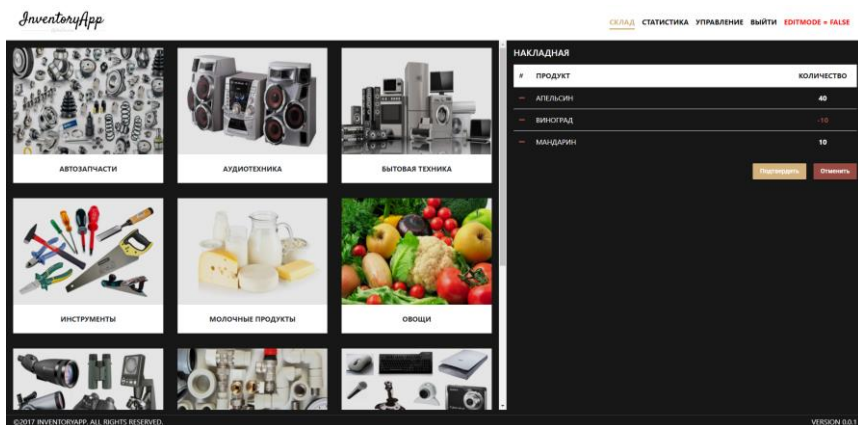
InventoryApp

СКЛАД СТАТИСТИКА УПРАВЛЕНИЕ ВЫЙТИ EDITMODE = FALSE

АВТОЗАПЧАСТИ

АУДИОТЕХНИКА

БЫТОВАЯ ТЕХНИКА

ИНСТРУМЕНТЫ

МОЛОЧНЫЕ ПРОДУКТЫ

ОВОЩИ

НАКЛАДНАЯ

| # | ПРОДУКТ | КОЛИЧЕСТВО |
|---|---|---|
| – | АПЕЛЬСИН | 40 |
| – | ВИНОГРАД | -10 |
| – | МАНДАРИН | 10 |

Подтвердить Отменить

©2017 INVENTORYAPP. ALL RIGHTS RESERVED.

VERSION 0.0.1